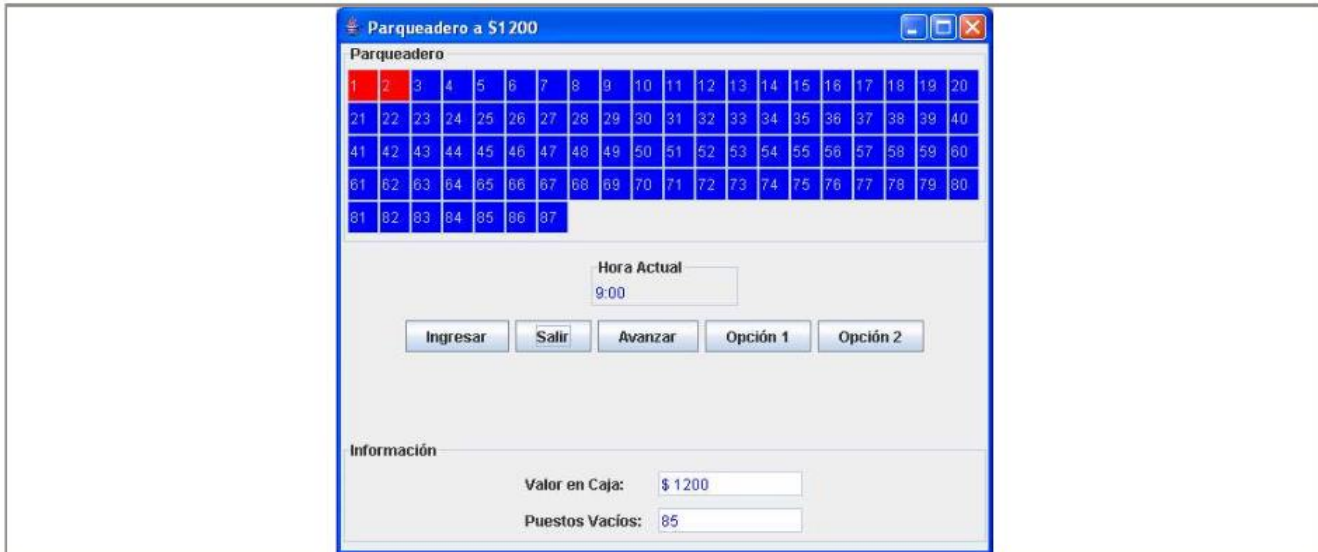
Parqueadero a $1200

Parqueadero

| 1 | 2 | 3 | 4 | 5 | 6 | 7 | 8 | 9 | 10 | 11 | 12 | 13 | 14 | 15 | 16 | 17 | 18 | 19 | 20 |
|---|---|---|---|---|---|---|---|---|---|---|---|---|---|---|---|---|---|---|---|
| 21 | 22 | 23 | 24 | 25 | 26 | 27 | 28 | 29 | 30 | 31 | 32 | 33 | 34 | 35 | 36 | 37 | 38 | 39 | 40 |
| 41 | 42 | 43 | 44 | 45 | 46 | 47 | 48 | 49 | 50 | 51 | 52 | 53 | 54 | 55 | 56 | 57 | 58 | 59 | 60 |
| 61 | 62 | 63 | 64 | 65 | 66 | 67 | 68 | 69 | 70 | 71 | 72 | 73 | 74 | 75 | 76 | 77 | 78 | 79 | 80 |
| 81 | 82 | 83 | 84 | 85 | 86 | 87 | | | | | | | | | | | | | |

Hora Actual
9:00

Ingresar | Salir | Avanzar | Opción 1 | Opción 2

Información

Valor en Caja: $ 1200

Puestos Vacíos: 85